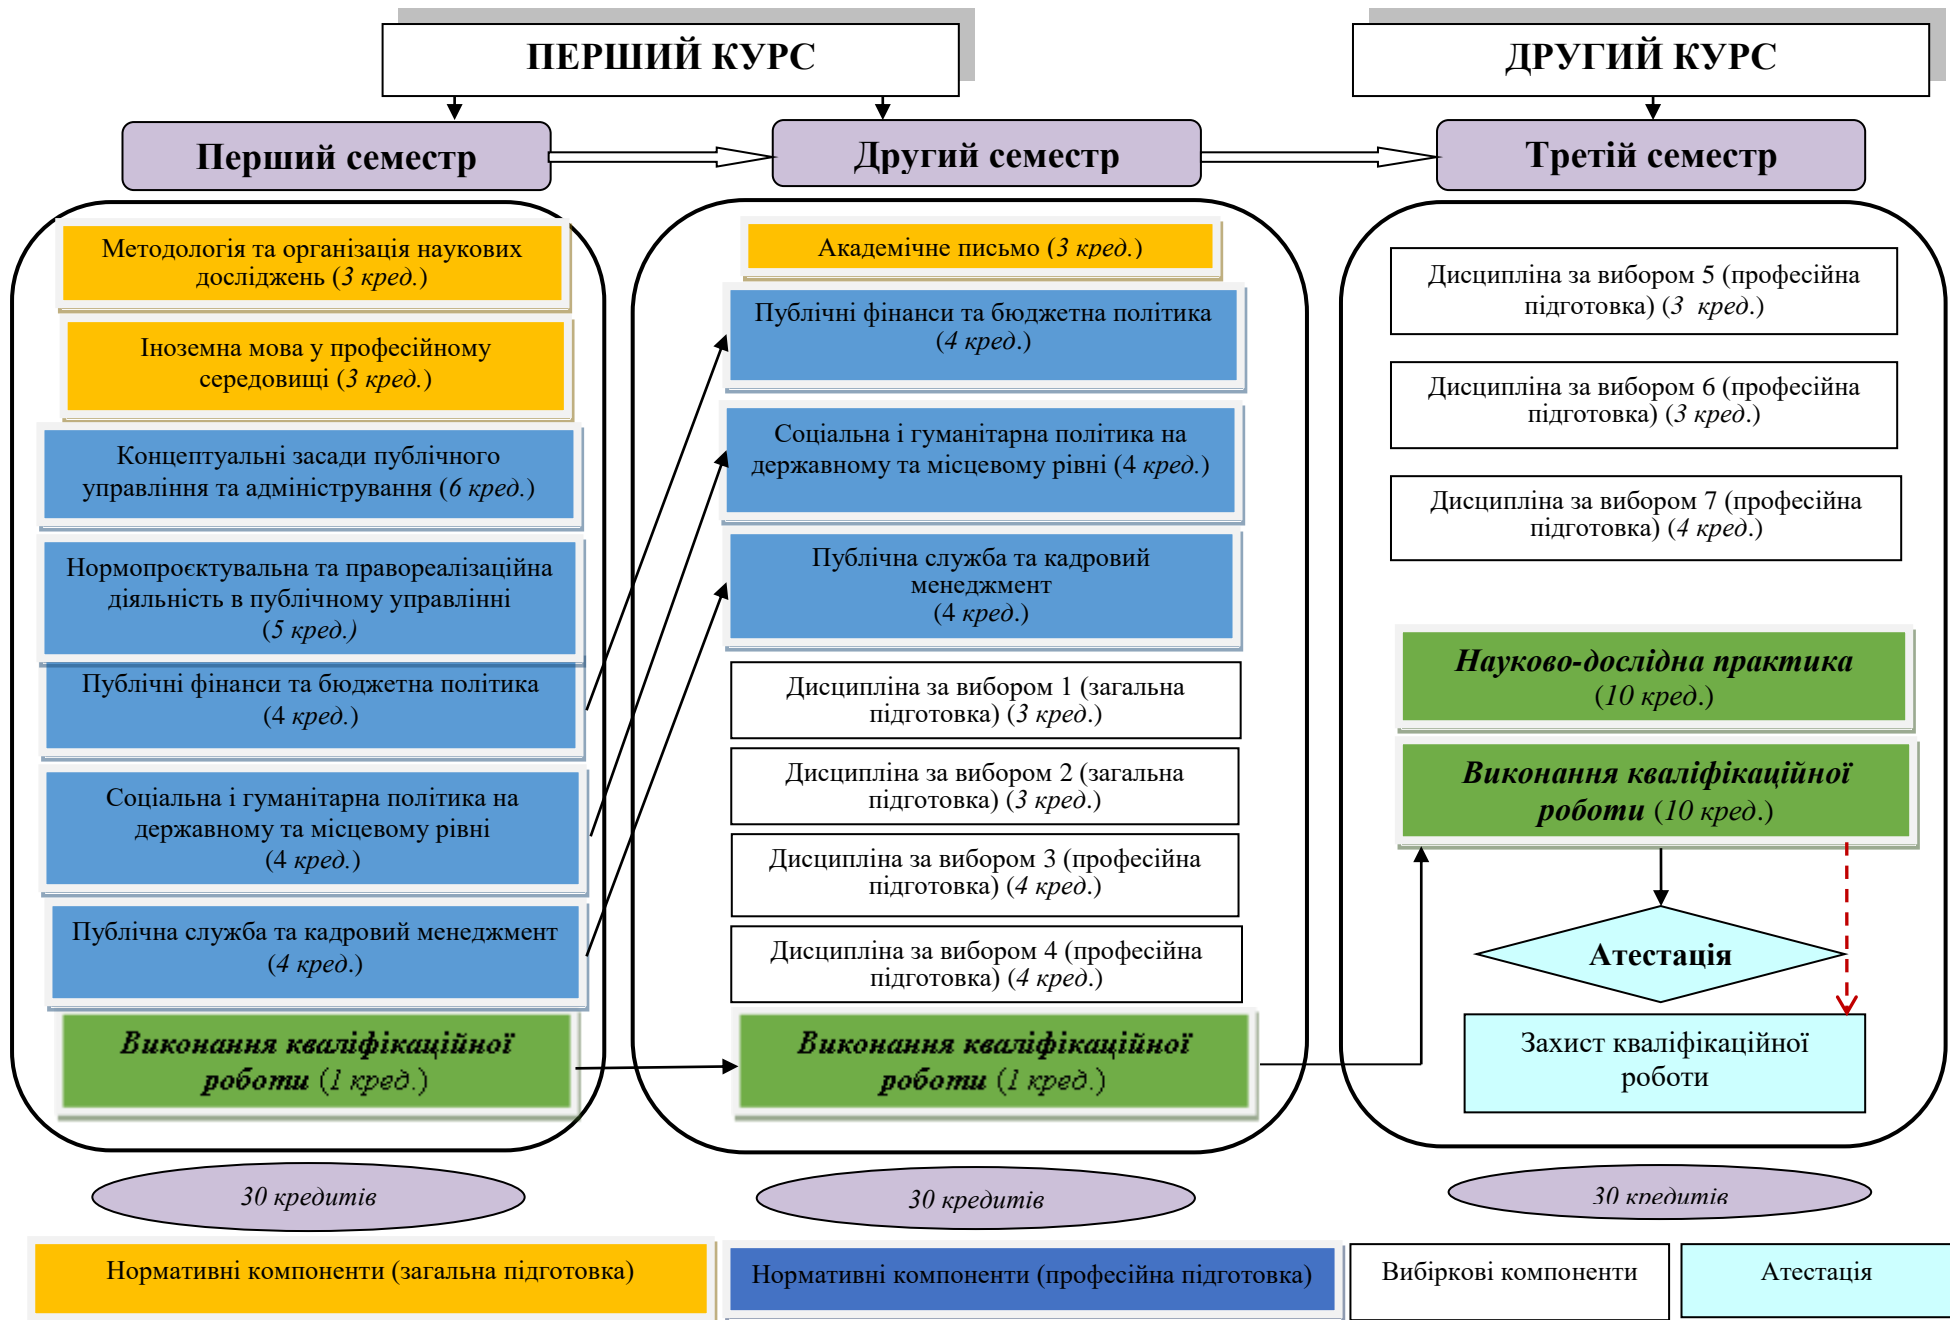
ПЕРШИЙ КУРС

ДРУГИЙ КУРС

Перший семестр

Другий семестр

Третій семестр

Методологія та організація наукових досліджень (3 кред.)

Іноземна мова у професійному середовищі (3 кред.)

Концептуальні засади публічного управління та адміністрування (6 кред.)

Нормопроєктувальна та правореалізаційна діяльність в публічному управлінні (5 кред.)

Публічні фінанси та бюджетна політика (4 кред.)

Соціальна і гуманітарна політика на державному та місцевому рівні (4 кред.)

Публічна служба та кадровий менеджмент (4 кред.)

Виконання кваліфікаційної роботи (1 кред.)

Академічне письмо (3 кред.)

Публічні фінанси та бюджетна політика (4 кред.)

Соціальна і гуманітарна політика на державному та місцевому рівні (4 кред.)

Публічна служба та кадровий менеджмент (4 кред.)

Дисципліна за вибором 1 (загальна підготовка) (3 кред.)

Дисципліна за вибором 2 (загальна підготовка) (3 кред.)

Дисципліна за вибором 3 (професійна підготовка) (4 кред.)

Дисципліна за вибором 4 (професійна підготовка) (4 кред.)

Виконання кваліфікаційної роботи (1 кред.)

Дисципліна за вибором 5 (професійна підготовка) (3 кред.)

Дисципліна за вибором 6 (професійна підготовка) (3 кред.)

Дисципліна за вибором 7 (професійна підготовка) (4 кред.)

Науково-дослідна практика (10 кред.)

Виконання кваліфікаційної роботи (10 кред.)

Атестація

Захист кваліфікаційної роботи

30 кредитів

30 кредитів

30 кредитів

Нормативні компоненти (загальна підготовка)

Нормативні компоненти (професійна підготовка)

Вибіркові компоненти

Атестація